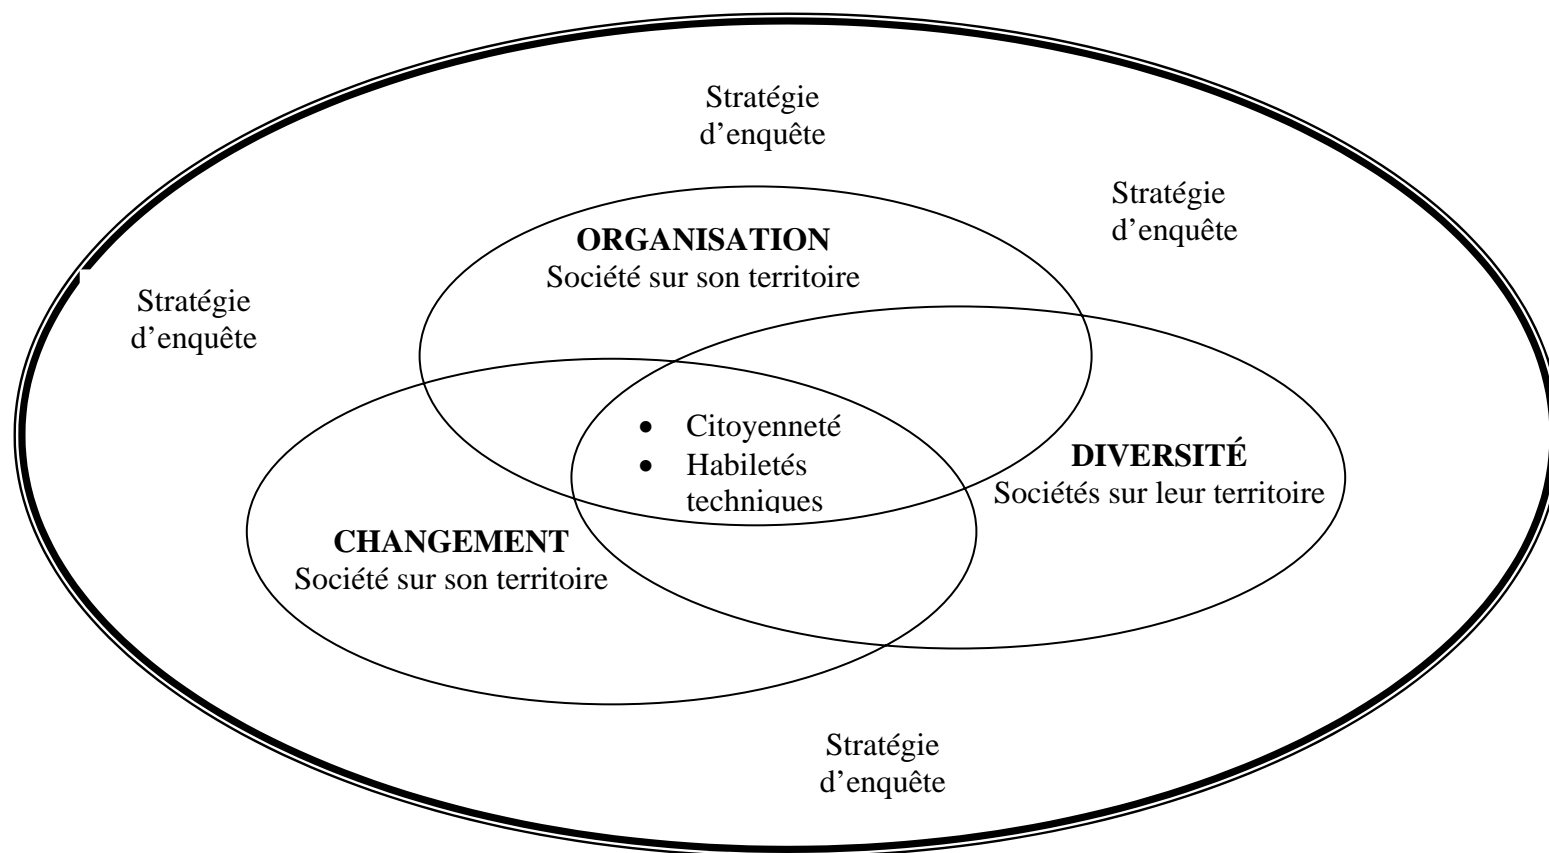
Stratégie d’enquête

Stratégie d’enquête

ORGANISATION
Société sur son territoire

Stratégie d’enquête

- Citoyenneté
- Habiletés techniques

DIVERSITÉ
Sociétés sur leur territoire

CHANGEMENT
Société sur son territoire

Stratégie d’enquête